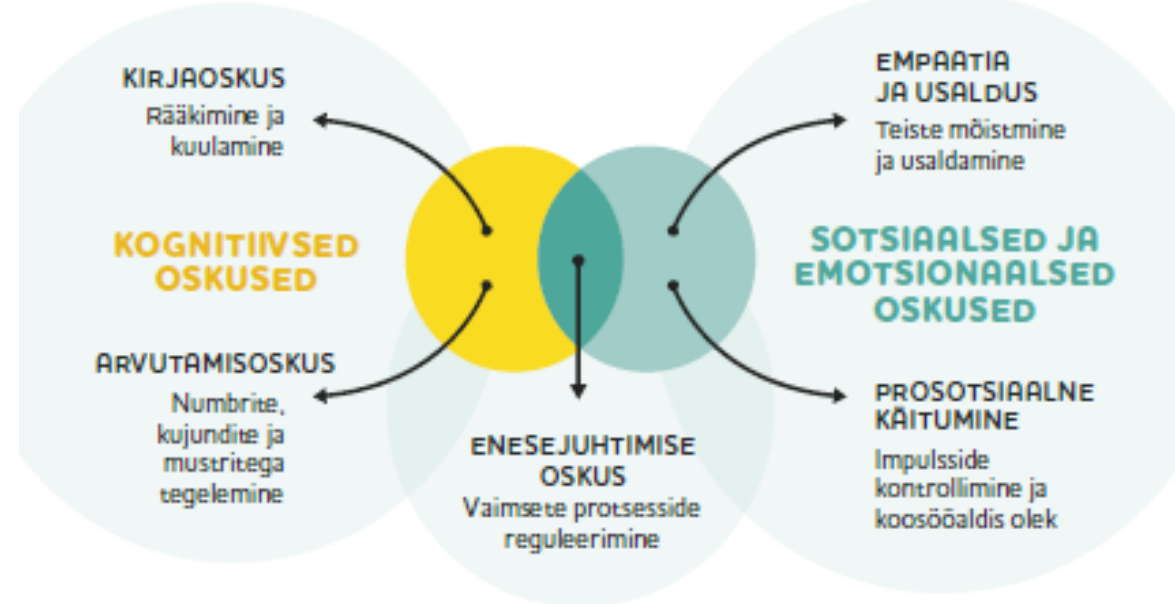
KIRJAOSKUS
Rääkimine ja kuulamine

KOGNITIIVSED OSKUSED

ARVUTAMISOSKUS
Numbrite, kujundite ja mustritega tegelemine

EMPAATIA JA USALDUS
Teiste mõistmine ja usaldamine

SOTSIAALSED JA EMOTSIONAALSED OSKUSED

PROSOTSIAALNE KÄITUMINE
Impulsside kontrollimine ja koosööaldis olek

ENESEJUHTIMISE OSKUS
Vaimsete protsesside reguleerimine